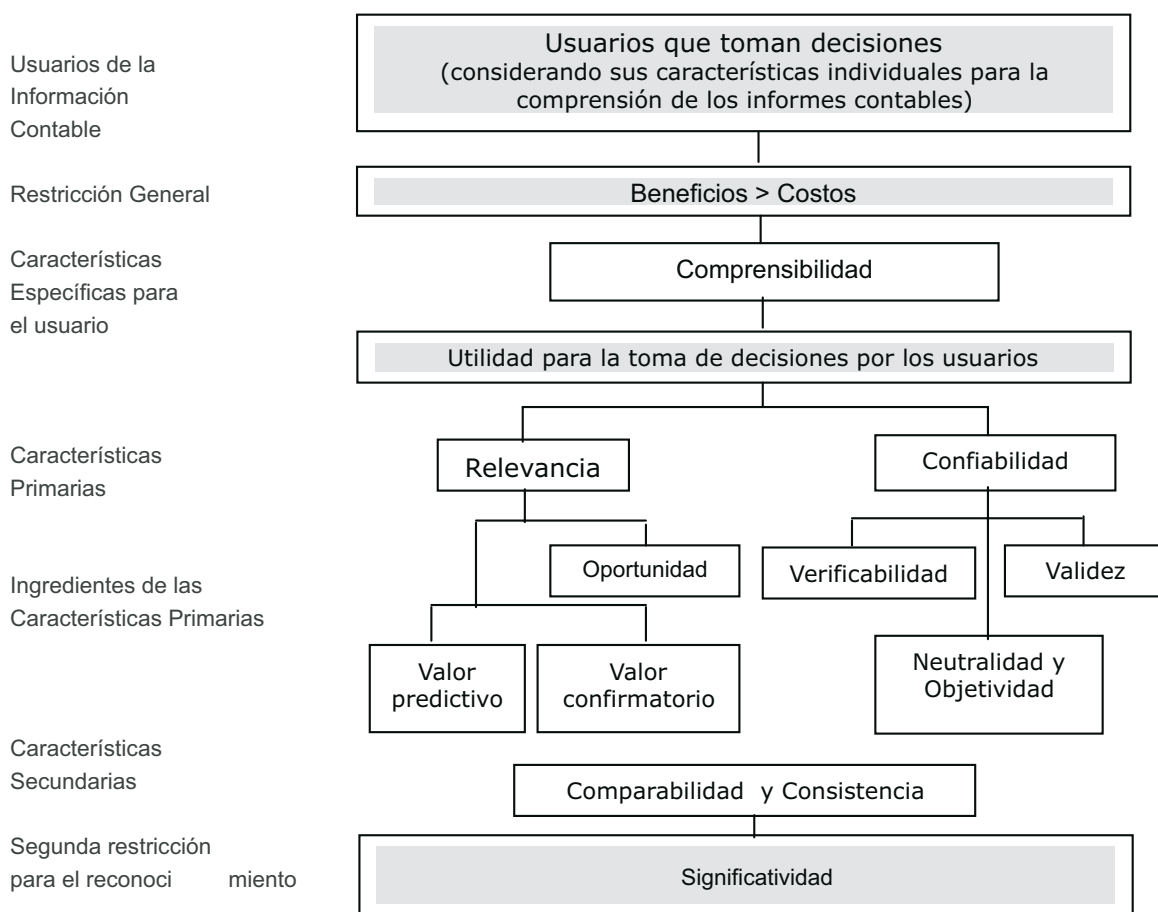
Usuarios de la Información Contable

Usuarios que toman decisiones
(considerando sus características individuales para la comprensión de los informes contables)

Restricción General

Beneficios > Costos

Características Específicas para el usuario

Comprensibilidad

Utilidad para la toma de decisiones por los usuarios

Características Primarias

Relevancia

Confiabilidad

Ingredientes de las Características Primarias

Oportunidad

Verificabilidad

Validez

Valor predictivo

Valor confirmatorio

Neutralidad y Objetividad

Características Secundarias

Comparabilidad y Consistencia

Segunda restricción para el reconoci miento

Significatividad